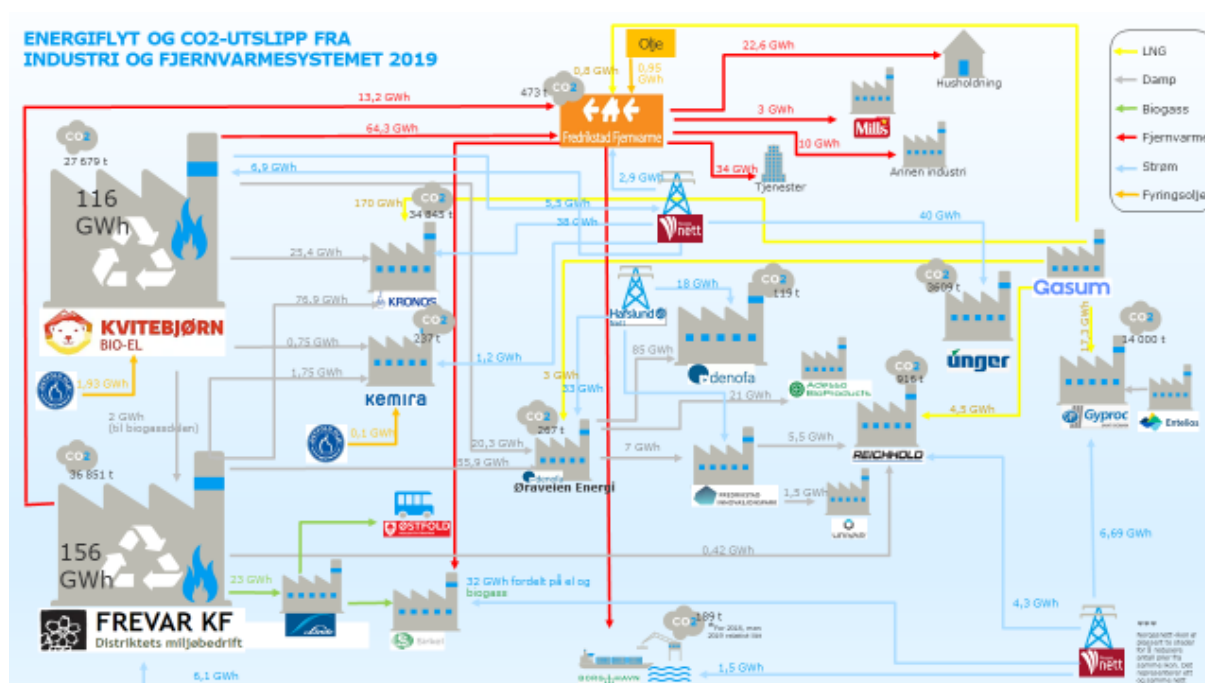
ENERGIFLYT OG CO2-UTSLIPP FRA INDUSTRI OG FJERNVARMESYSTEMET 2019

Olje
0,8 GWh
0,95 GWh
473 t
$CO_2$
Fredrikstad Fjernvarme
22,6 GWh
Husholdning
3 GWh
Mills
10 GWh
Annen industri
34 GWh
Tjenester
13,2 GWh
64,3 GWh
$CO_2$
27 679 t
116 GWh
6,9 GWh
2,9 GWh
170 GWh
$CO_2$
34 845 t
5,5 GWh
38 GWh
Nett
40 GWh
Gasum
25,4 GWh
KRONOS
KVITEBJØRN BIO-EL
76,9 GWh
$CO_2$
237 t
0,75 GWh
1,75 GWh
1,2 GWh
Kemira
1,93 GWh
0,1 GWh
Hafslund Nett
18 GWh
$CO_2$
119 t
$CO_2$
3609 t
Unger
17,3 GWh
$CO_2$
14 000 t
85 GWh
denofa
3 GWh
33 GWh
Adesso BioProducts
$CO_2$
916 t
4,5 GWh
Gyproc
Entelios
2 GWh (til biogassdelen)
21 GWh
$CO_2$
267 t
20,3 GWh
7 GWh
5,5 GWh
REICHHOLD
$CO_2$
36 851 t
55,9 GWh
Øraveien Energi
1,5 GWh
UNIVAR
ØSTFOLD
156 GWh
0,42 GWh
6,69 GWh
23 GWh
32 GWh fordelt på el og biogass
Linde
FREVAR KF
Distriktets miljøbedrift
$CO_2$
189 t
*For 2018, men 2019 relativt likt
4,3 GWh
Nett
1,5 GWh
6,1 GWh
BORG HAVN
LNG
Damp
Biogass
Fjernvarme
Strøm
Fyringsolje